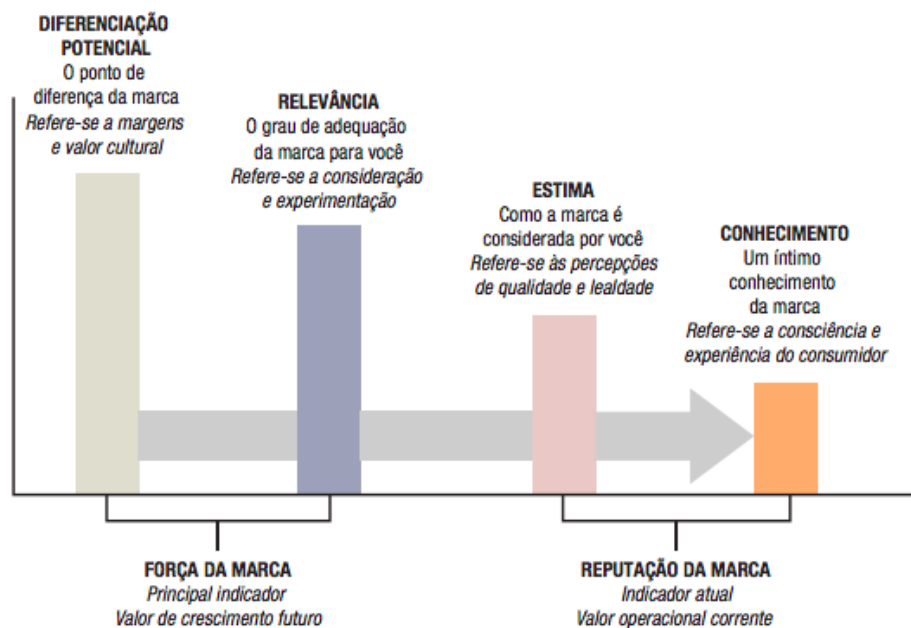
DIFERENCIAÇÃO POTENCIAL
O ponto de diferença da marca
*Refere-se a margens e valor cultural*

RELEVÂNCIA
O grau de adequação da marca para você
*Refere-se a consideração e experimentação*

ESTIMA
Como a marca é considerada por você
*Refere-se às percepções de qualidade e lealdade*

CONHECIMENTO
Um íntimo conhecimento da marca
*Refere-se a consciência e experiência do consumidor*

FORÇA DA MARCA
*Principal indicador*
*Valor de crescimento futuro*

REPUTAÇÃO DA MARCA
*Indicador atual*
*Valor operacional corrente*